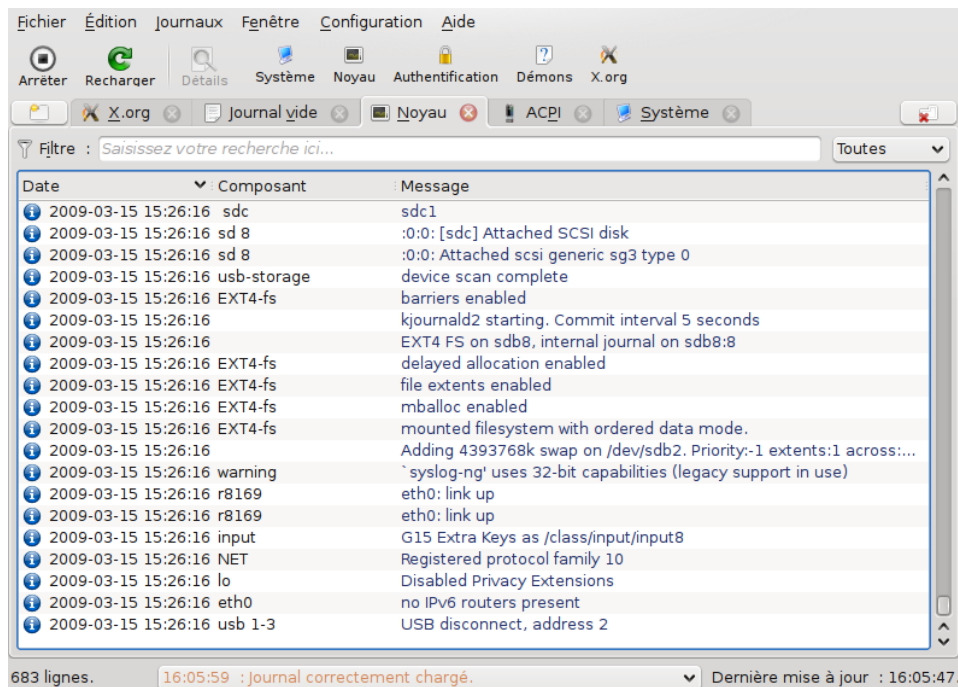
Fichier Édition Journaux Fenêtre Configuration Aide

Arrêter Recharger Détails Système Noyau Authentification Démons X.org

X.org Journal vide Noyau ACPI Système

Filtre : Saisissez votre recherche ici... Toutes

| Date | Composant | Message |
|---|---|---|
| 2009-03-15 15:26:16 | sdc | sdc1 |
| 2009-03-15 15:26:16 | sd 8 | :0:0: [sdc] Attached SCSI disk |
| 2009-03-15 15:26:16 | sd 8 | :0:0: Attached scsi generic sg3 type 0 |
| 2009-03-15 15:26:16 | usb-storage | device scan complete |
| 2009-03-15 15:26:16 | EXT4-fs | barriers enabled |
| 2009-03-15 15:26:16 | | kjournald2 starting. Commit interval 5 seconds |
| 2009-03-15 15:26:16 | | EXT4 FS on sdb8, internal journal on sdb8:8 |
| 2009-03-15 15:26:16 | EXT4-fs | delayed allocation enabled |
| 2009-03-15 15:26:16 | EXT4-fs | file extents enabled |
| 2009-03-15 15:26:16 | EXT4-fs | mballoc enabled |
| 2009-03-15 15:26:16 | EXT4-fs | mounted filesystem with ordered data mode. |
| 2009-03-15 15:26:16 | | Adding 4393768k swap on /dev/sdb2. Priority:-1 extents:1 across:... |
| 2009-03-15 15:26:16 | warning | `syslog-ng' uses 32-bit capabilities (legacy support in use) |
| 2009-03-15 15:26:16 | r8169 | eth0: link up |
| 2009-03-15 15:26:16 | r8169 | eth0: link up |
| 2009-03-15 15:26:16 | input | G15 Extra Keys as /class/input/input8 |
| 2009-03-15 15:26:16 | NET | Registered protocol family 10 |
| 2009-03-15 15:26:16 | lo | Disabled Privacy Extensions |
| 2009-03-15 15:26:16 | eth0 | no IPv6 routers present |
| 2009-03-15 15:26:16 | usb 1-3 | USB disconnect, address 2 |

683 lignes. 16:05:59 : Journal correctement chargé. Dernière mise à jour : 16:05:47.